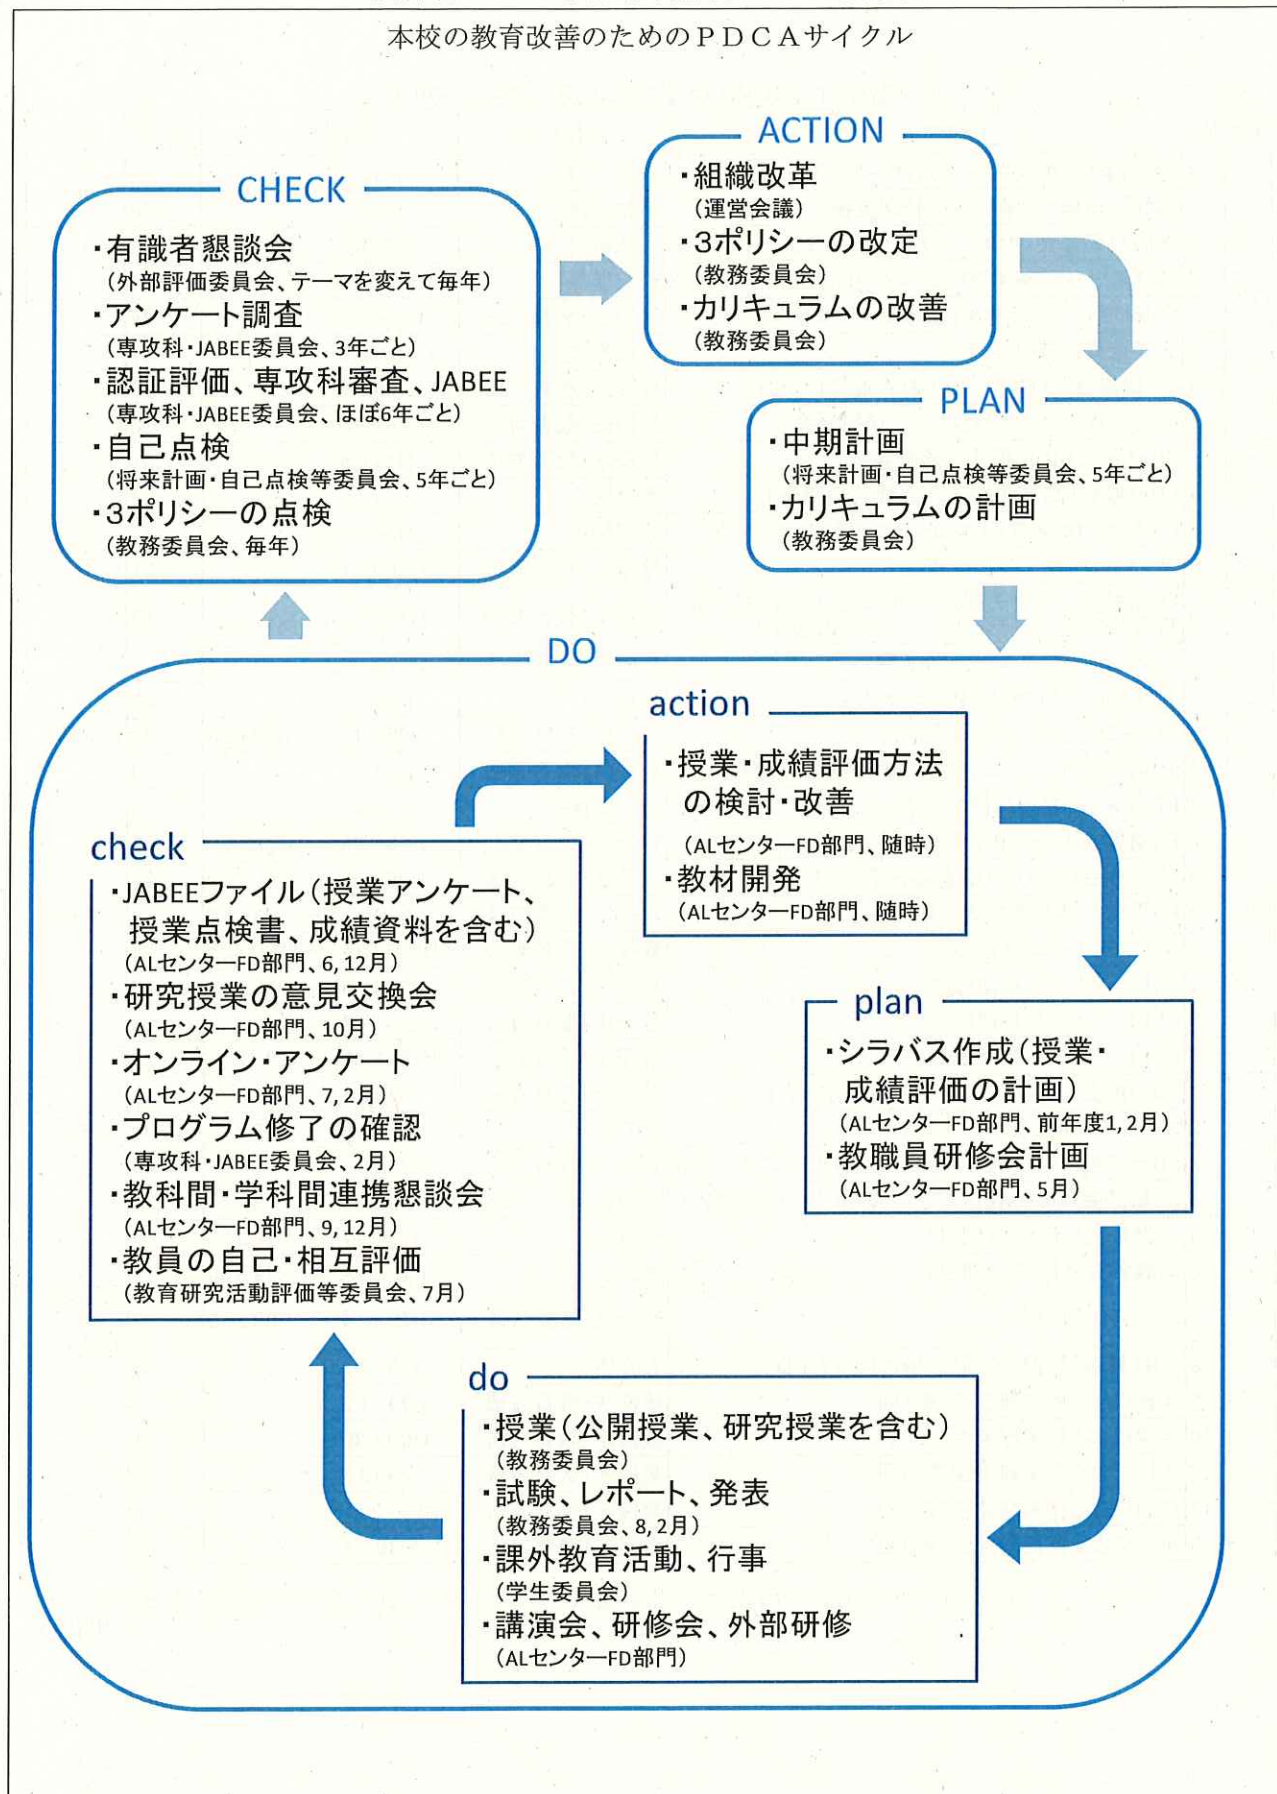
本校の教育改善のためのＰＤＣＡサイクル

CHECK
・有識者懇談会
（外部評価委員会、テーマを変えて毎年）
・アンケート調査
（専攻科・JABEE委員会、3年ごと）
・認証評価、専攻科審査、JABEE
（専攻科・JABEE委員会、ほぼ6年ごと）
・自己点検
（将来計画・自己点検等委員会、5年ごと）
・3ポリシーの点検
（教務委員会、毎年）

ACTION
・組織改革
（運営会議）
・3ポリシーの改定
（教務委員会）
・カリキュラムの改善
（教務委員会）

PLAN
・中期計画
（将来計画・自己点検等委員会、5年ごと）
・カリキュラムの計画
（教務委員会）

DO

action
・授業・成績評価方法の検討・改善
（ALセンターFD部門、随時）
・教材開発
（ALセンターFD部門、随時）

check
・JABEEファイル（授業アンケート、授業点検書、成績資料を含む）
（ALセンターFD部門、6, 12月）
・研究授業の意見交換会
（ALセンターFD部門、10月）
・オンライン・アンケート
（ALセンターFD部門、7, 2月）
・プログラム修了の確認
（専攻科・JABEE委員会、2月）
・教科間・学科間連携懇談会
（ALセンターFD部門、9, 12月）
・教員の自己・相互評価
（教育研究活動評価等委員会、7月）

plan
・シラバス作成（授業・成績評価の計画）
（ALセンターFD部門、前年度1, 2月）
・教職員研修会計画
（ALセンターFD部門、5月）

do
・授業（公開授業、研究授業を含む）
（教務委員会）
・試験、レポート、発表
（教務委員会、8, 2月）
・課外教育活動、行事
（学生委員会）
・講演会、研修会、外部研修
（ALセンターFD部門）